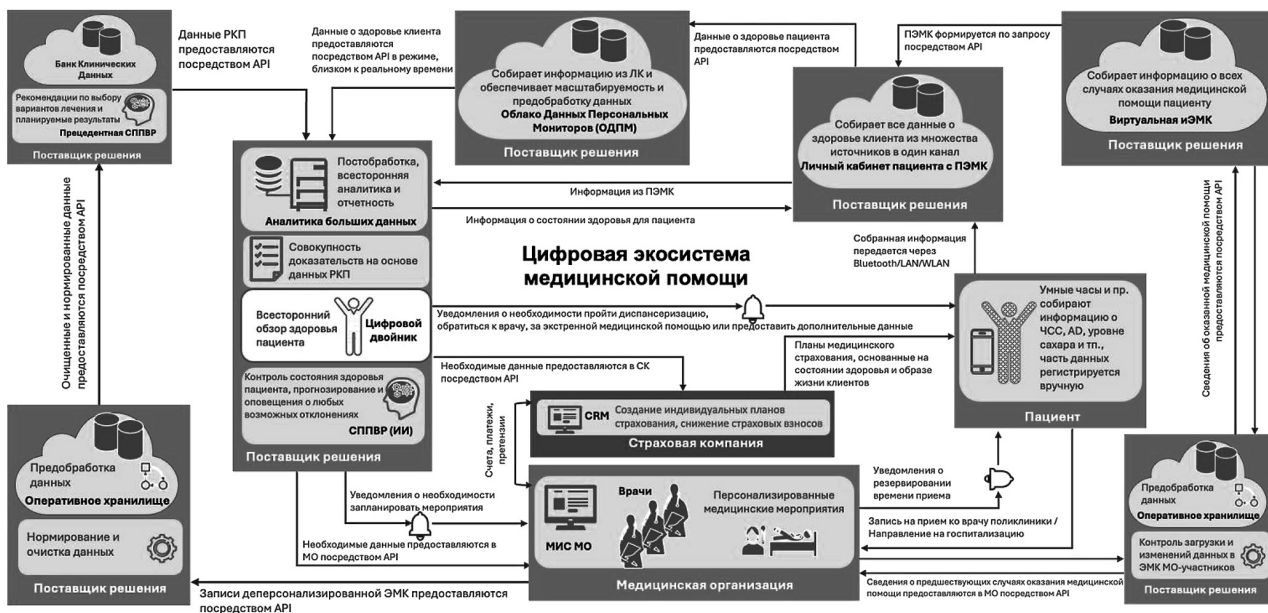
Банк Клинических Данных

Рекомендации по выбору вариантов лечения и планируемые результаты

Прецедентная СППВР

Поставщик решения

Данные РКП предоставляются посредством API

Данные о здоровье клиента предоставляются посредством API в режиме, близком к реальному времени

Собирает информацию из ЛК и обеспечивает масштабируемость и предобработку данных

Облако Данных Персональных Мониторов (ОДПМ)

Поставщик решения

Данные о здоровье пациента предоставляются посредством API

ПЭМК формируется по запросу посредством API

Собирает все данные о здоровье клиента из множества источников в один канал

Личный кабинет пациента с ПЭМК

Поставщик решения

Собирает информацию о всех случаях оказания медицинской помощи пациенту

Виртуальная иЭМК

Поставщик решения

Очищенные и нормированные данные предоставляются посредством API

Постобработка, всесторонняя аналитика и отчетность

Аналитика больших данных

Информация из ПЭМК

Информация о состоянии здоровья для пациента

Совокупность доказательств на основе данных РКП

Цифровая экосистема медицинской помощи

Собранная информация передается через Bluetooth/LAN/WLAN

Сведения об оказанной медицинской помощи предоставляются посредством API

Всесторонний обзор здоровья пациента

Цифровой двойник

Уведомления о необходимости пройти диспансеризацию, обратиться к врачу, за экстренной медицинской помощью или предоставить дополнительные данные

Умные часы и пр. собирают информацию о ЧСС, AD, уровне сахара и тп., часть данных регистрируется вручную

Необходимые данные предоставляются в СК посредством API

Планы медицинского страхования, основанные на состоянии здоровья и образе жизни клиентов

Контроль состояния здоровья пациента, прогнозирование и оповещения о любых возможных отклонениях

СППВР (ИИ)

Поставщик решения

Счета, платежи, претензии

CRM

Создание индивидуальных планов страхования, снижение страховых взносов

Страховая компания

Пациент

Предобработка данных

Оперативное хранилище

Нормирование и очистка данных

Поставщик решения

Уведомления о необходимости запланировать мероприятия

Необходимые данные предоставляются в МО посредством API

Врачи

МИС МО

Персонализированные медицинские мероприятия

Медицинская организация

Уведомления о резервировании времени приема

Запись на прием ко врачу поликлиники / Направление на госпитализацию

Предобработка данных

Оперативное хранилище

Контроль загрузки и изменений данных в ЭМК МО-участников

Поставщик решения

Записи деперсонализированной ЭМК предоставляются посредством API

Сведения о предшествующих случаях оказания медицинской помощи предоставляются в МО посредством API